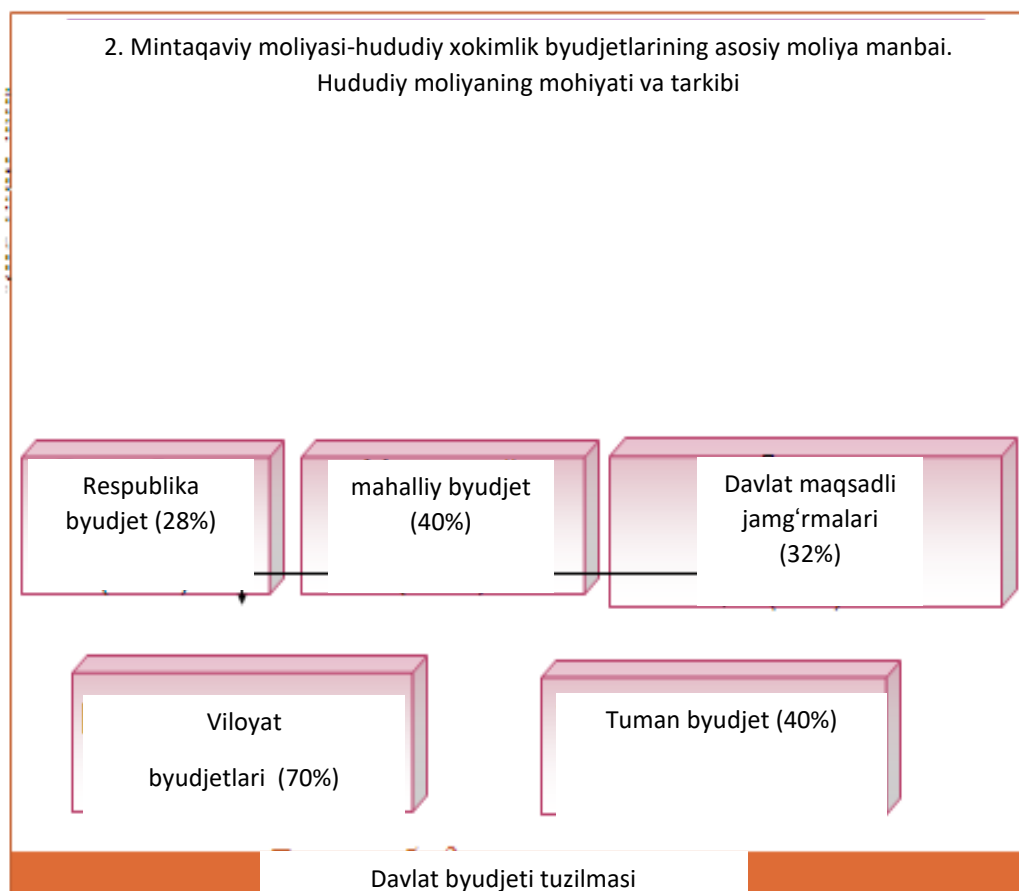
2. Mintaqaviy moliyasi-hududiy xokimlik byudjetlarining asosiy moliya manbai. Hududiy moliyaning mohiyati va tarkibi

Respublika byudjet (28%)

mahalliy byudjet (40%)

Davlat maqsadli jamg‘rmalari (32%)

Viloyat byudjetlari (70%)

Tuman byudjet (40%)

Davlat byudjeti tuzilmasi